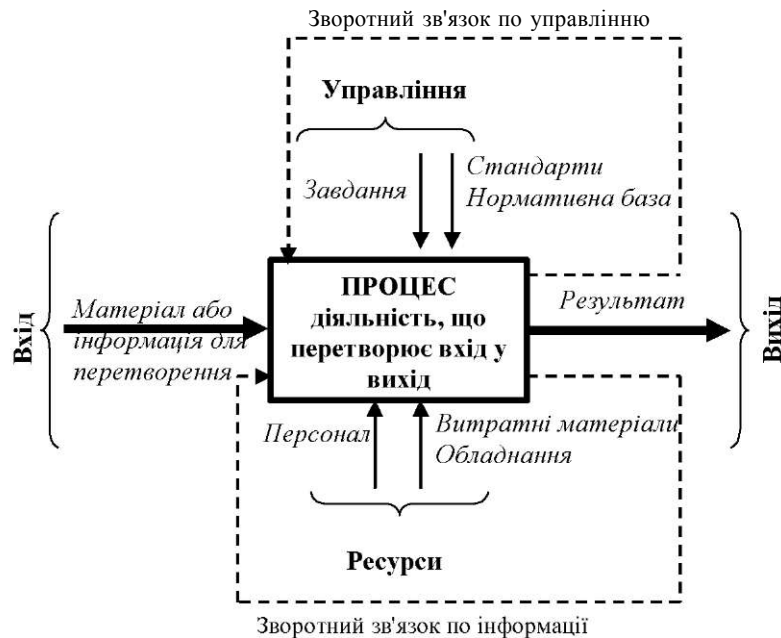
Зворотний зв'язок по управлінню

Управління

Завдання

Стандарти
Нормативна база

Вхід

Матеріал або інформація для перетворення

ПРОЦЕС
діяльність, що перетворює вхід у вихід

Результат

Вихід

Персонал

Витратні матеріали
Обладнання

Ресурси

Зворотний зв'язок по інформації